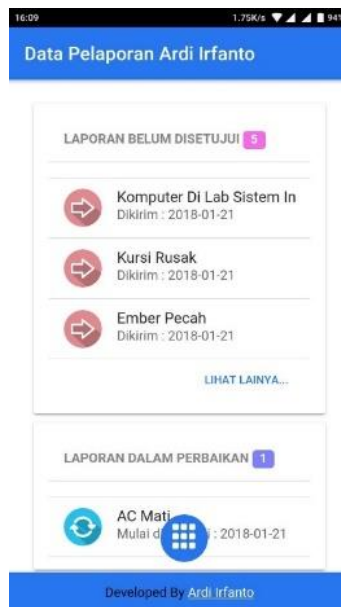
16:09 1.75K/s 94

Data Pelaporan Ardi Irfanto

LAPORAN BELUM DISETUJUI 5

Komputer Di Lab Sistem In
Dikirim : 2018-01-21

Kursi Rusak
Dikirim : 2018-01-21

Ember Pecah
Dikirim : 2018-01-21

LIHAT LAINYA...

LAPORAN DALAM PERBAIKAN 1

AC Mati
Mulai d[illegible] : 2018-01-21

Developed By Ardi Irfanto